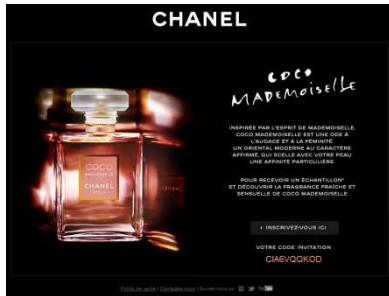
CHANEL

COCO
MADEMOISELLE

COCO
MADEMOISELLE
CHANEL
PARIS

INSPIRÉE PAR L'ESPRIT DE MADEMOISELLE, COCO MADEMOISELLE EST UNE ODE À L'AUDACE ET À LA FÉMINITÉ. UN ORIENTAL MODERNE AU CARACTÈRE AFFIRMÉ, QUI SCELLE AVEC VOTRE PEAU UNE AFFINITÉ PARTICULIÈRE.

POUR RECEVOIR UN ÉCHANTILLON* ET DÉCOUVRIR LA FRAGRANCE FRAÎCHE ET SENSUELLE DE COCO MADEMOISELLE

› INSCRIVEZ-VOUS ICI

VOTRE CODE INVITATION
CIA6VQQKOD

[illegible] | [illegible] | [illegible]